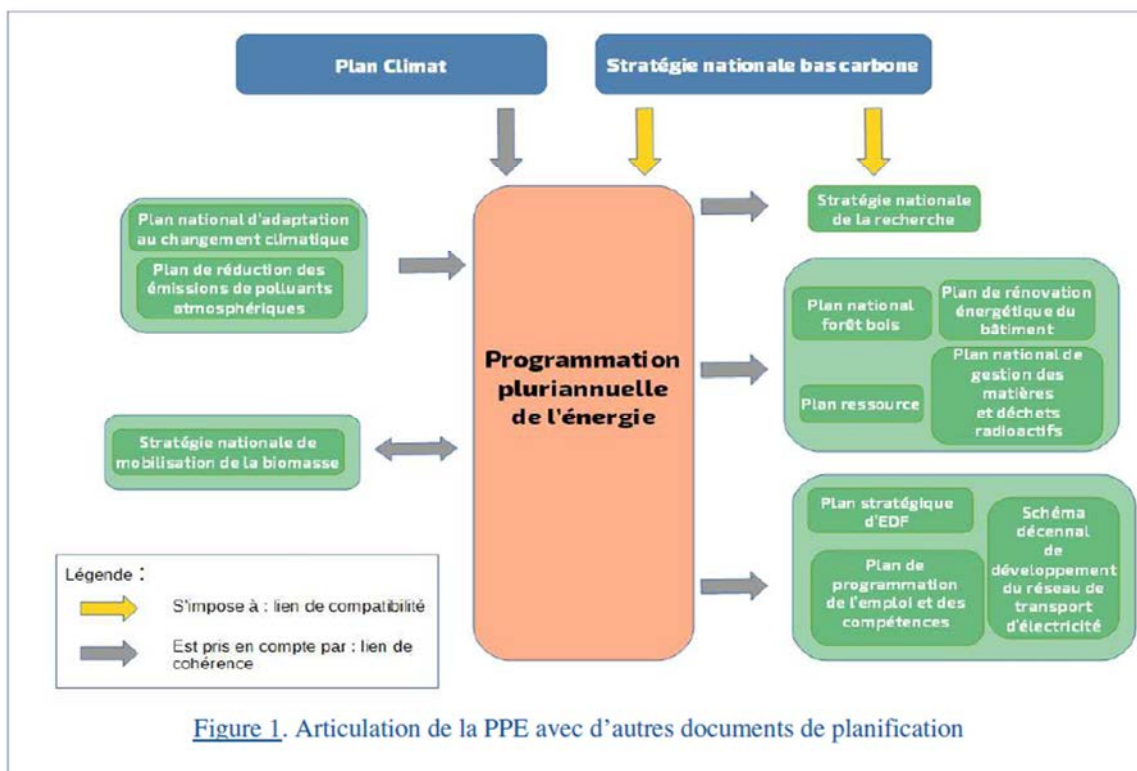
Plan Climat

Stratégie nationale bas carbone

Plan national d'adaptation au changement climatique

Plan de réduction des émissions de polluants atmosphériques

Programmation pluriannuelle de l'énergie

Stratégie nationale de la recherche

Plan national forêt bois

Plan de rénovation énergétique du bâtiment

Plan ressource

Plan national de gestion des matières et déchets radioactifs

Stratégie nationale de mobilisation de la biomasse

Plan stratégique d'EDF

Plan de programmation de l'emploi et des compétences

Schéma décennal de développement du réseau de transport d'électricité

Légende :

S'impose à : lien de compatibilité

Est pris en compte par : lien de cohérence

Figure 1. Articulation de la PPE avec d'autres documents de planification